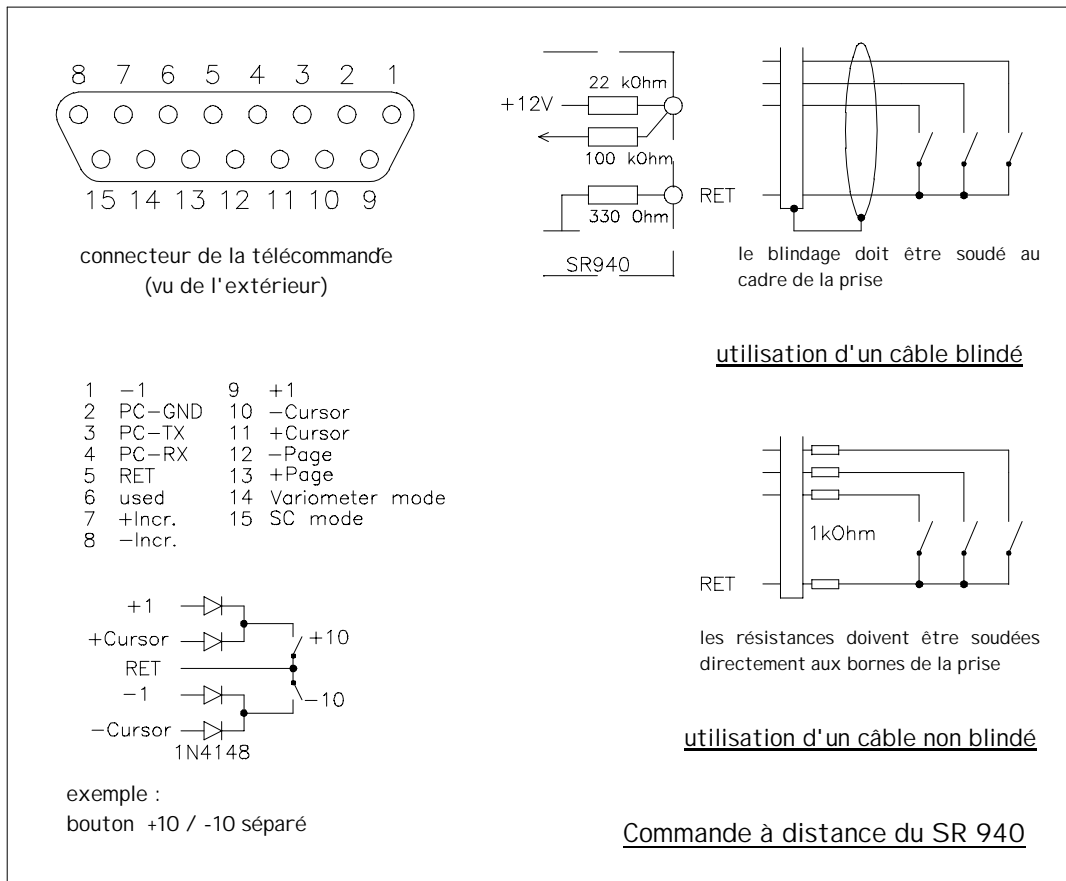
8 7 6 5 4 3 2 1

15 14 13 12 11 10 9

connecteur de la télécommande
(vu de l'extérieur)

22 kOhm
+12V
100 kOhm
330 Ohm
SR940

RET

le blindage doit être soudé au cadre de la prise

utilisation d'un câble blindé

| | | | |
|---|---|---|---|
| 1 | −1 | 9 | +1 |
| 2 | PC−GND | 10 | −Cursor |
| 3 | PC−TX | 11 | +Cursor |
| 4 | PC−RX | 12 | −Page |
| 5 | RET | 13 | +Page |
| 6 | used | 14 | Variometer mode |
| 7 | +Incr. | 15 | SC mode |
| 8 | −Incr. | | |

1kOhm
RET

les résistances doivent être soudées directement aux bornes de la prise

utilisation d'un câble non blindé

+1
+Cursor
RET
−1
−Cursor
1N4148
+10
−10

exemple :
bouton +10 / -10 séparé

Commande à distance du SR 940